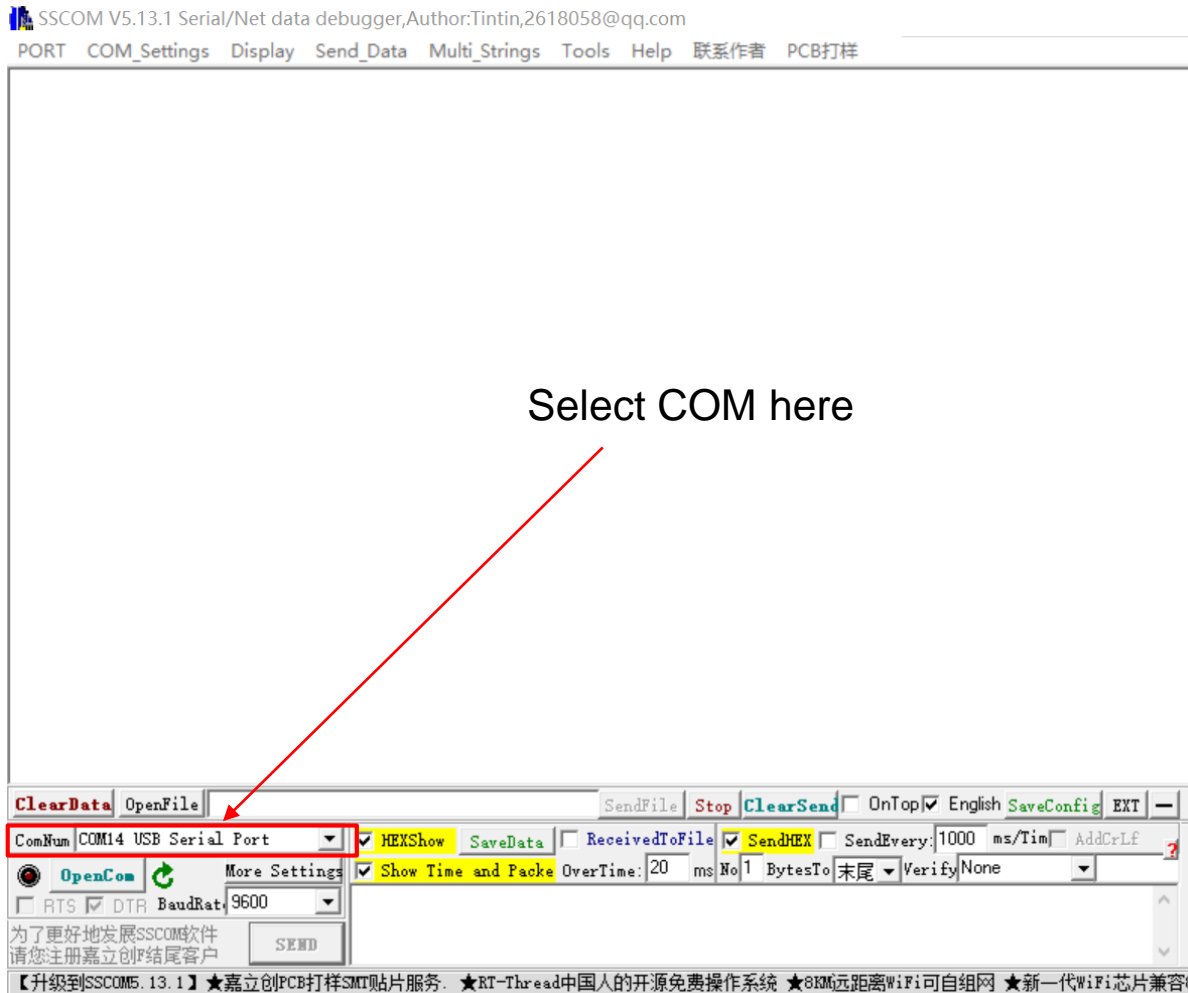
SSCOM V5.13.1 Serial/Net data debugger,Author:Tintin,2618058@qq.com

PORT COM_Settings Display Send_Data Multi_Strings Tools Help 联系作者 PCB打样

Select COM here

ClearData OpenFile SendFile Stop ClearSend OnTop English SaveConfig EXT —

ComNum COM14 USB Serial Port HEXShow SaveData ReceivedToFile SendHEX SendEvery: 1000 ms/Tim AddCrLf

OpenCom More Settings Show Time and Packe OverTime: 20 ms No 1 BytesTo 末尾 Verify None

RTS DTR BaudRat 9600

为了更好地发展SSCOM软件
请您注册嘉立创P结尾客户

SEND

【升级到SSCOM5.13.1】★嘉立创PCB打样SMT贴片服务. ★RT-Thread中国人的开源免费操作系统 ★8KM远距离WiFi可自组网 ★新一代WiFi芯片兼容